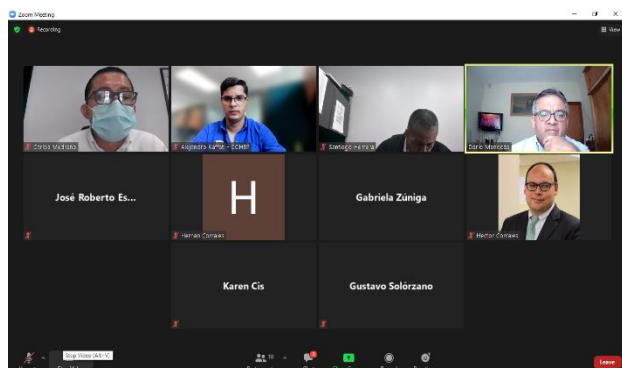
Zoom Meeting

Recording

View

Carlos Medrano

Alejandro Kafati - CCHBT

Santiago Herrera

Dario Meneses

José Roberto Es...

H

Hernan Corrales

Gabriela Zúniga

Hector Corrales

Karen Cis

Gustavo Solórzano

Stop Video (Alt+V)

18

Leave